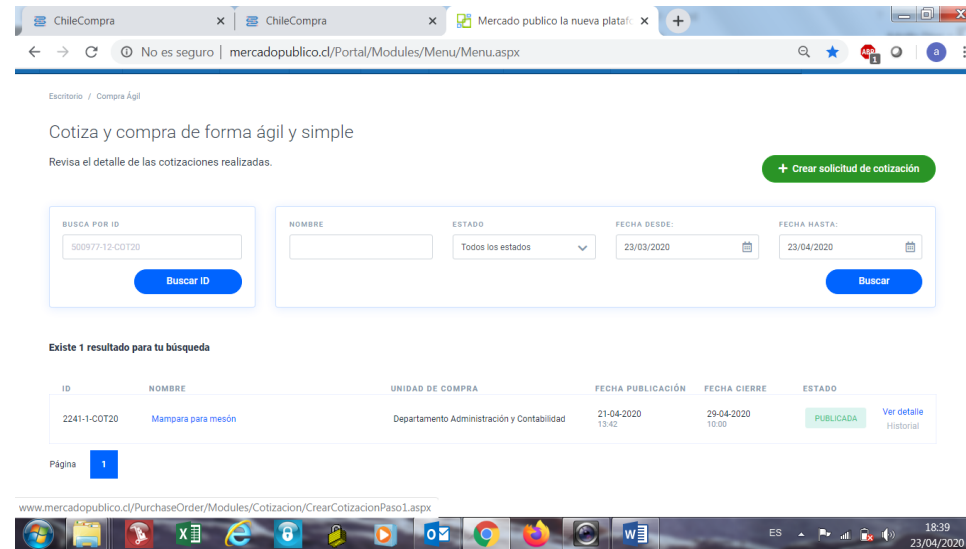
ChileCompra
ChileCompra
Mercado publico la nueva platafo
No es seguro | mercadopublico.cl/Portal/Modules/Menu/Menu.aspx
a

Escritorio / Compra Ágil

Cotiza y compra de forma ágil y simple

Revisa el detalle de las cotizaciones realizadas.

+ Crear solicitud de cotización

BUSCA POR ID
500977-12-COT20
Buscar ID

NOMBRE

ESTADO
Todos los estados

FECHA DESDE:
23/03/2020

FECHA HASTA:
23/04/2020

Buscar

Existe 1 resultado para tu búsqueda

| ID | NOMBRE | UNIDAD DE COMPRA | FECHA PUBLICACIÓN | FECHA CIERRE | ESTADO | |
|---|---|---|---|---|---|---|
| 2241-1-COT20 | Mampara para mesón | Departamento Administración y Contabilidad | 21-04-2020 13:42 | 29-04-2020 10:00 | PUBLICADA | Ver detalle Historial |

Página 1

www.mercadopublico.cl/PurchaseOrder/Modules/Cotizacion/CrearCotizacionPaso1.aspx

ES
18:39
23/04/2020